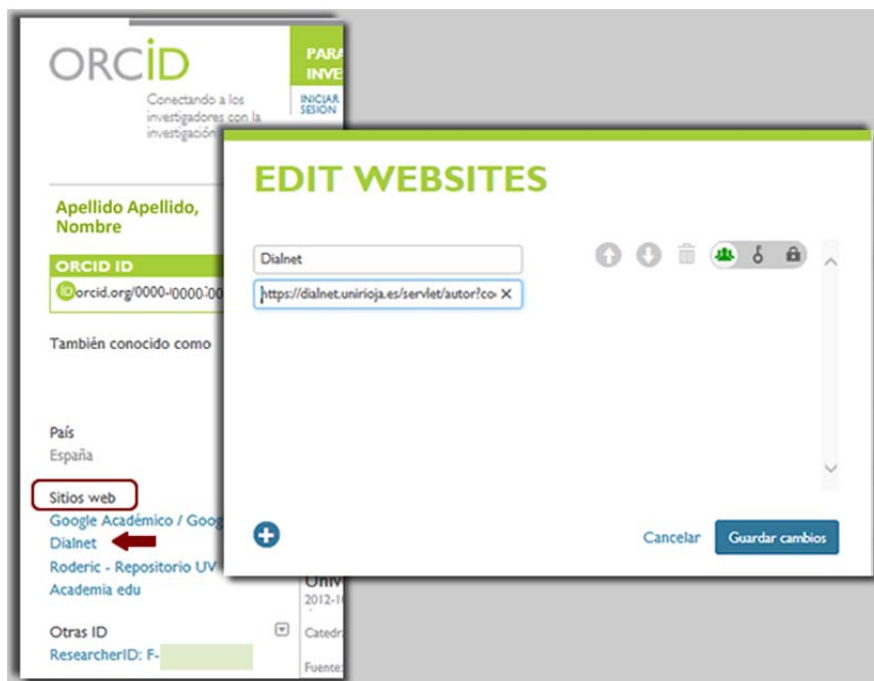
ORCID

Conectando a los investigadores con la investigación

PARA INVE

INICIAR SESION

Apellido Apellido, Nombre

ORCID ID

orcid.org/0000-0000-00

También conocido como

País

España

Sitios web

Google Académico / Goog

Dialnet

Roderic - Repositorio UV

Academia edu

Otras ID

ResearcherID: F-

Univ

2012-1

Catedr

Fuente

EDIT WEBSITES

Dialnet

https://dialnet.unirioja.es/servlet/autor?co

Cancelar

Guardar cambios